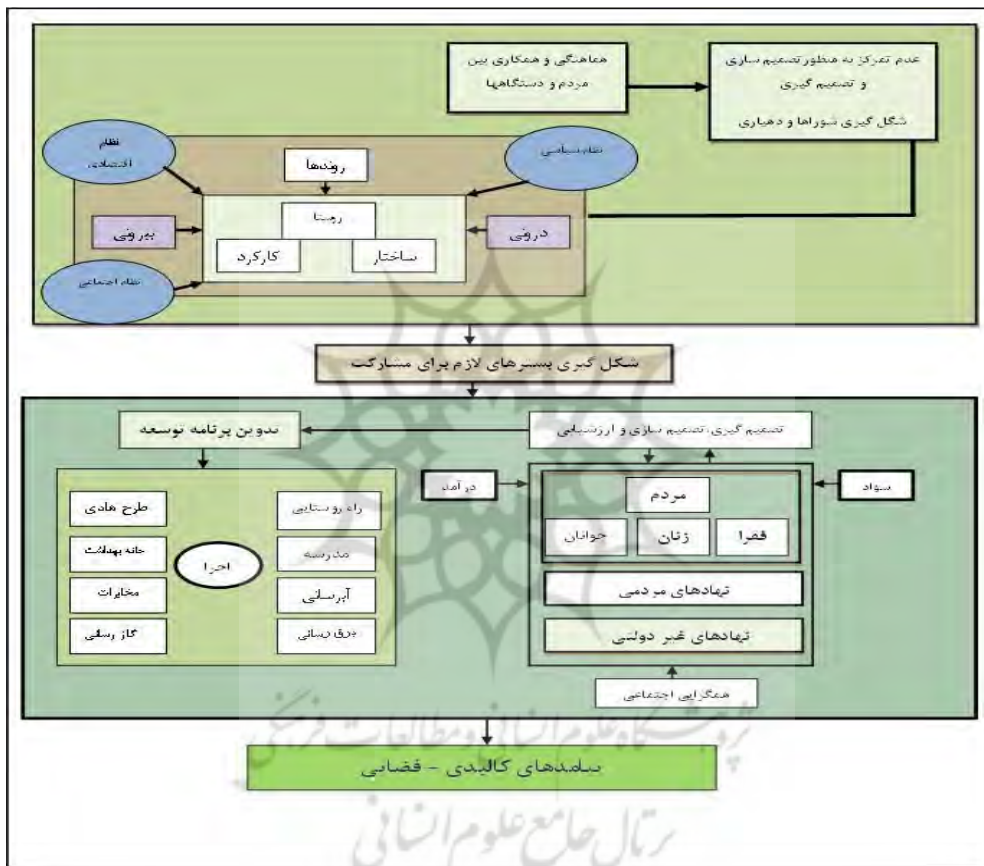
هماهنگی و همکاری بین مردم و دستگاهها

عدم تمرکز به منظور تصمیم سازی و تصمیم گیری

شکل گیری شوراها و دهیاری

نظام اقتصادی

نظام سیاسی

روندها

روستا

بیرونی

درونی

کارکرد

ساختار

نظام اجتماعی

شکل گیری بسترهای لازم برای مشارکت

تدوین برنامه توسعه

تصمیم گیری، تصمیم سازی و ارزشیابی

طرح هادی

راه روستایی

درآمد

مردم

سواد

خانه بهداشت

مدرسه

اجرا

جوانان

زنان

فقرا

مخابرات

آبرسانی

نهادهای مردمی

گاز رسانی

برق رسانی

نهادهای غیر دولتی

همگرایی اجتماعی

پیامدهای کالبدی - فضایی

پژوهشگاه علوم انسانی و مطالعات فرهنگی

پرتال جامع علوم انسانی